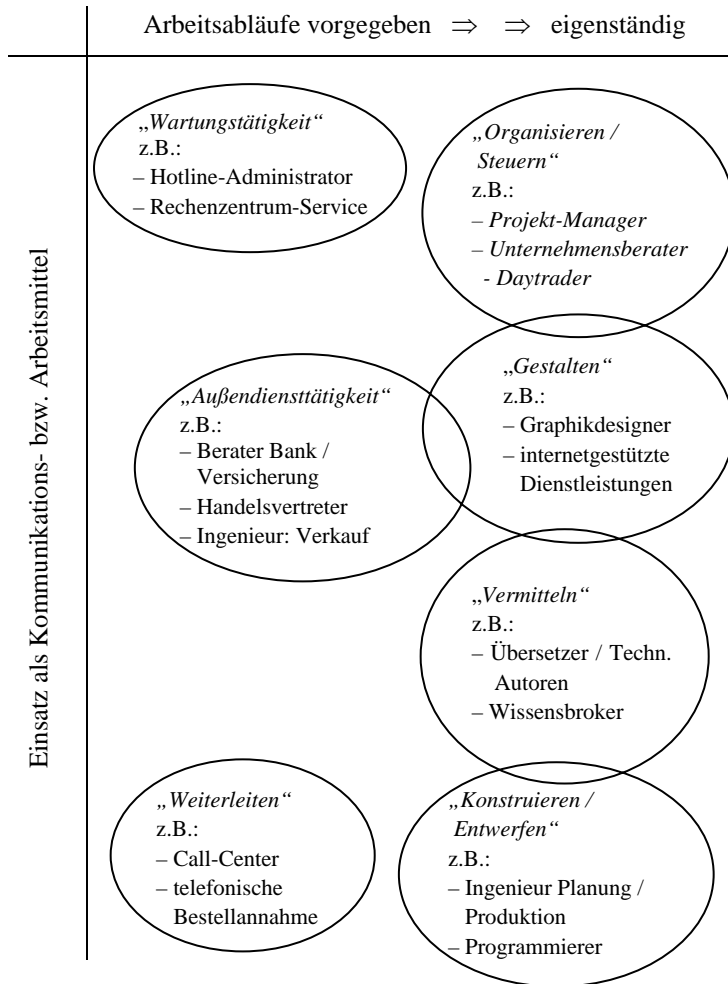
Arbeitsabläufe vorgegeben $\Rightarrow$ $\Rightarrow$ eigenständig

Einsatz als Kommunikations- bzw. Arbeitsmittel

„Wartungstätigkeit“
z.B.:
– Hotline-Administrator
– Rechenzentrum-Service

„Organisieren / Steuern“
z.B.:
– Projekt-Manager
– Unternehmensberater
- Daytrader

„Außendiensttätigkeit“
z.B.:
– Berater Bank / Versicherung
– Handelsvertreter
– Ingenieur: Verkauf

„Gestalten“
z.B.:
– Graphikdesigner
– internetgestützte Dienstleistungen

„Vermitteln“
z.B.:
– Übersetzer / Techn. Autoren
– Wissensbroker

„Weiterleiten“
z.B.:
– Call-Center
– telefonische Bestellannahme

„Konstruieren / Entwerfen“
z.B.:
– Ingenieur Planung / Produktion
– Programmierer